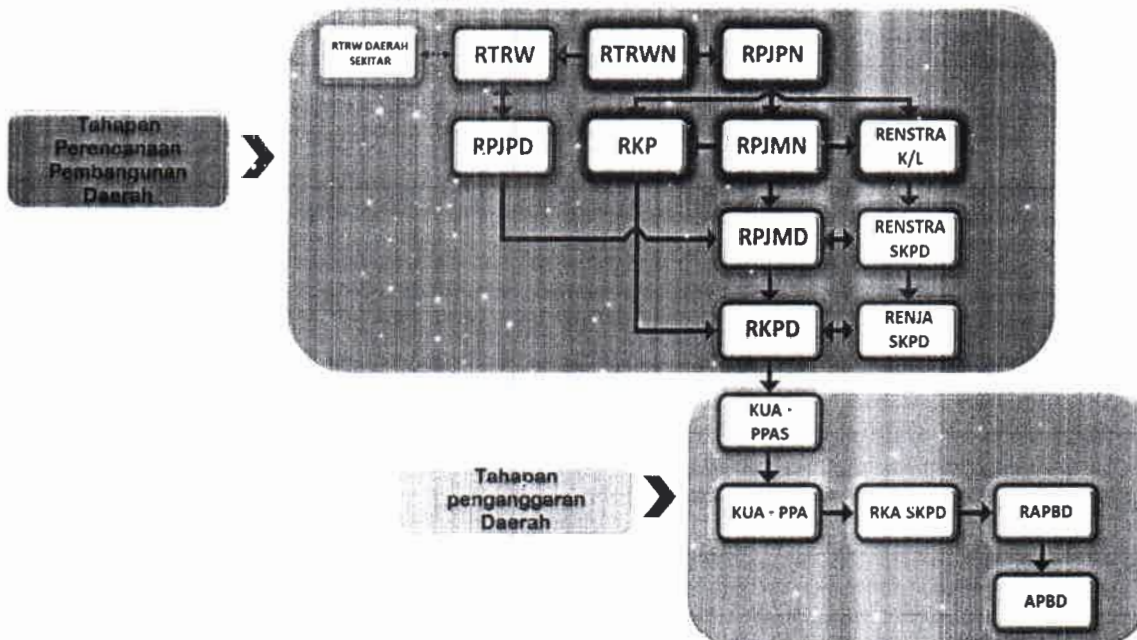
Tahapan Perencanaan Pembangunan Daerah

RTRW DAERAH SEKITAR

RTRW

RTRWN

RPJPN

RPJPD

RKP

RPJMN

RENSTRA K/L

RPJMD

RENSTRA SKPD

RKPD

RENJA SKPD

KUA - PPAS

Tahapan penganggaran Daerah

KUA - PPA

RKA SKPD

RAPBD

APBD